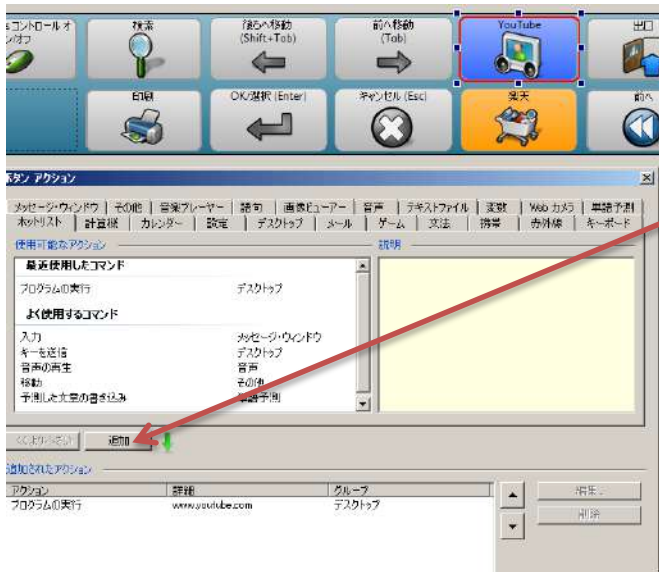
スコントロールオン/オフ

検索

後ろへ移動 (Shift+Tab)

前へ移動 (Tab)

YouTube

出口

印刷

OK/選択 (Enter)

キャンセル (Esc)

楽天

前へ

ボタン アクション

メッセージ・ウィンドウ | その他 | 音楽プレーヤー | 語句 | 画像ビューアー | 音声 | テキストファイル | 変数 | Web カメラ | 単語予測
ホットリスト | 計算機 | カレンダー | 設定 | デスクトップ | メール | ゲーム | 文法 | 携帯 | 赤外線 | キーボード

使用可能なアクション

説明

最近使用したコマンド

| | |
|---|---|
| プログラムの実行 | デスクトップ |

よく使用するコマンド

| | |
|---|---|
| 入力 | メッセージ・ウィンドウ |
| キーを送信 | デスクトップ |
| 音声の再生 | 音声 |
| 移動 | その他 |
| 予測した文章の書き込み | 単語予測 |

くわしい説明

追加

追加されたアクション

| アクション | 詳細 | グループ |
|---|---|---|
| プログラムの実行 | www.youtube.com | デスクトップ |

編集...

削除